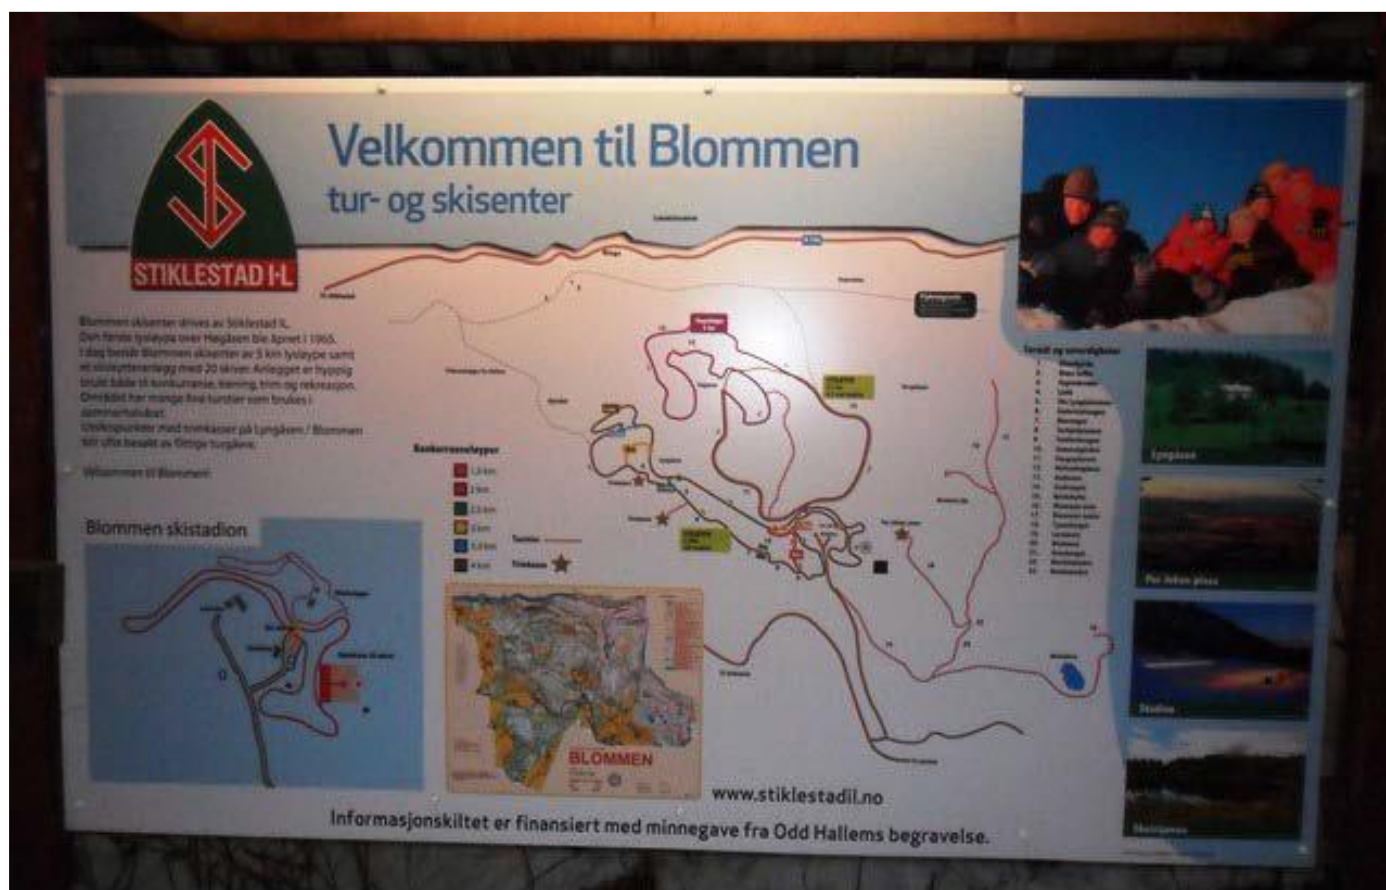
STIKLESTAD I·L

Velkommen til Blommen
tur- og skisenter

Blommen skisenter drives av Stiklestad IL. Den første lysløypa over Haugåsen ble åpnet i 1965. I dag består Blommen skisenter av 5 km lysløype samt et skiskytteranlegg med 20 skiver. Anlegget er hyppig brukt både til konkurranse, trening, trim og rekreasjon. Området har mange fine turstier som brukes i sommerhalvåret. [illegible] med trimkasser på Lyngåsen / Blommen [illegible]

Velkommen til Blommen!

Blommen skistadion

Konkurranseløyper
1,0 km
2 km
2,5 km
3 km
3,5 km
4 km

Turstier
Trimkasse

BLOMMEN

Lyngåsen

Per Jakos plass

www.stiklestadil.no

Informasjonskiltet er finansiert med minnegave fra Odd Hallems begravelse.